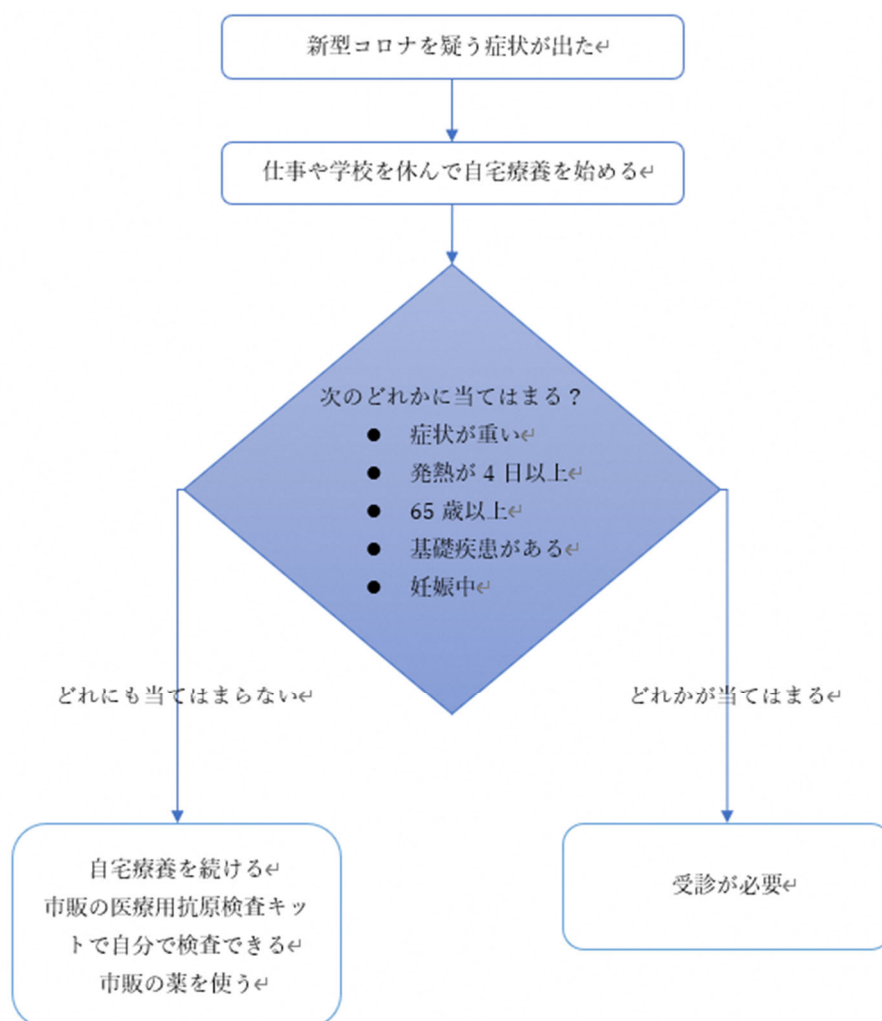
新型コロナを疑う症状が出た↵

仕事や学校を休んで自宅療養を始める↵

次のどれかに当てはまる？
● 症状が重い↵
● 発熱が 4 日以上↵
● 65 歳以上↵
● 基礎疾患がある↵
● 妊娠中↵

どれにも当てはまらない↵

どれかが当てはまる↵

自宅療養を続ける↵
市販の医療用抗原検査キットで自分で検査できる↵
市販の薬を使う↵

受診が必要↵